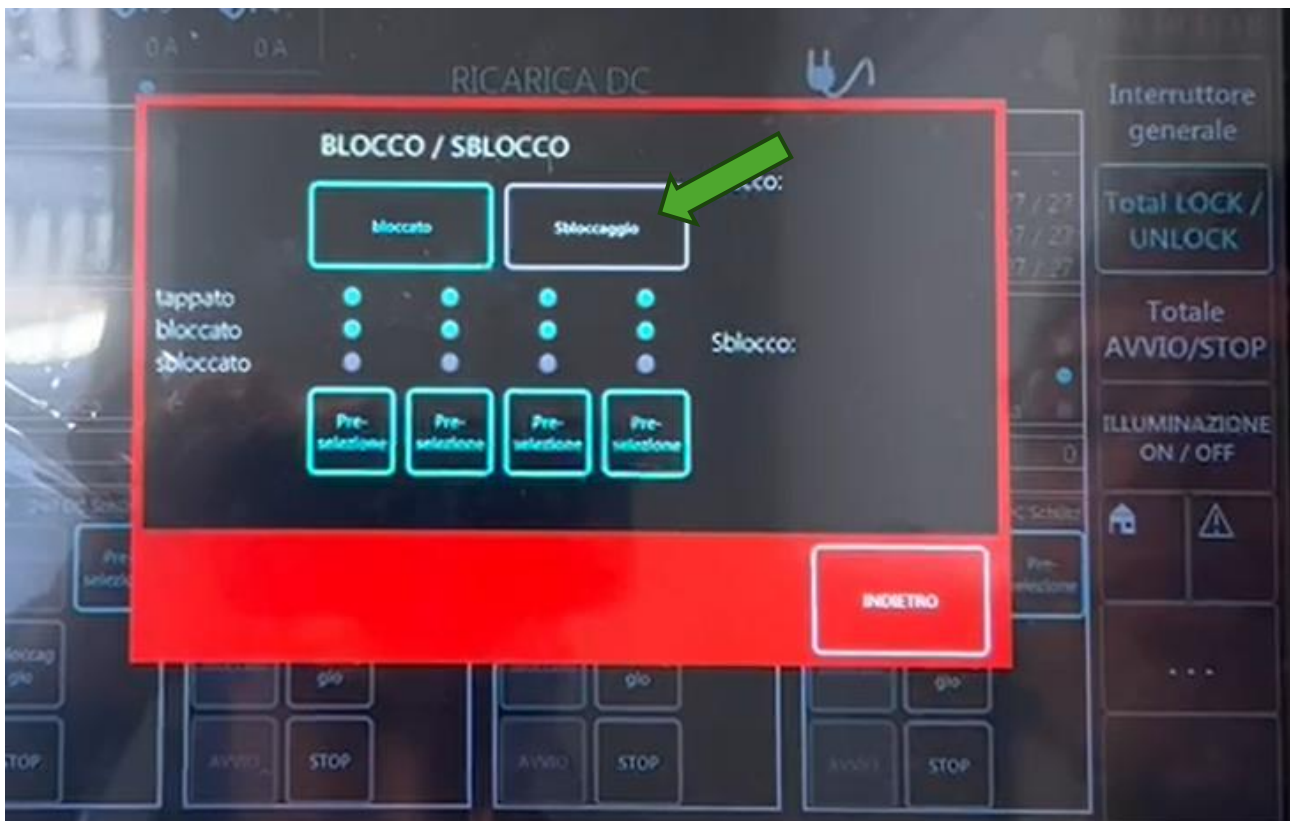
0A 0A

RICARICA DC

Interruttore generale

Total LOCK / UNLOCK

Totale AVVIO/STOP

ILLUMINAZIONE ON / OFF

BLOCCO / SBLOCCO

bloccato

Sbloccaggio

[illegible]cco:

tappato
bloccato
sbloccato

Sblocco:

Pre-selezione

Pre-selezione

Pre-selezione

Pre-selezione

INDIETRO

Pre-selezione

Pre-selezione

bloccaggio

gio

gio

gio

STOP

AVVIO

STOP

AVVIO

STOP

AVVIO

STOP

...